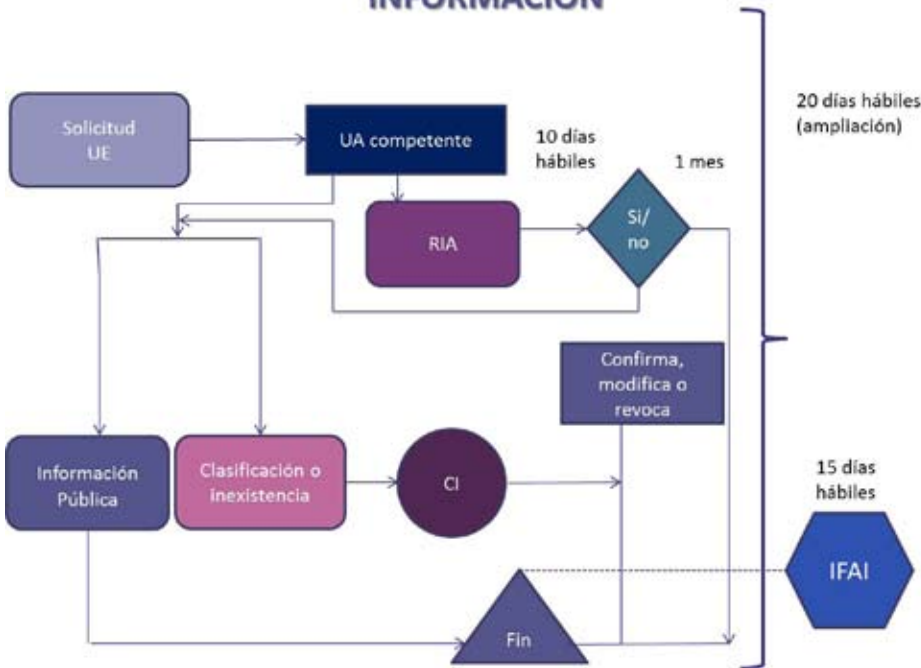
INFORMACIÓN

Solicitud UE

UA competente

10 días hábiles

1 mes

20 días hábiles (ampliación)

RIA

Si/ no

Confirma, modifica o revoca

Información Pública

Clasificación o inexistencia

CI

15 días hábiles

IFAI

Fin